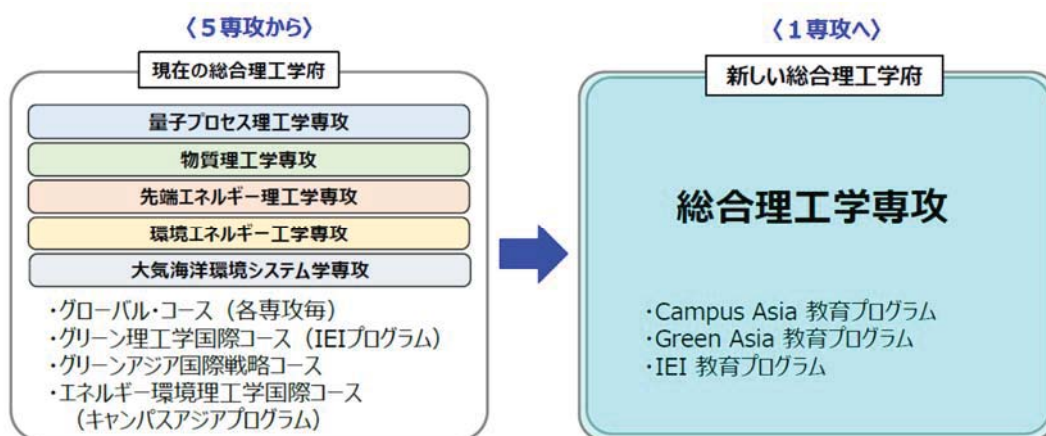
〈5専攻から〉

現在の総合理工学府

量子プロセス理工学専攻

物質理工学専攻

先端エネルギー理工学専攻

環境エネルギー工学専攻

大気海洋環境システム学専攻

・グローバル・コース（各専攻毎）
・グリーン理工学国際コース（IEIプログラム）
・グリーンアジア国際戦略コース
・エネルギー環境理工学国際コース（キャンパスアジアプログラム）

〈1専攻へ〉

新しい総合理工学府

総合理工学専攻

・Campus Asia 教育プログラム
・Green Asia 教育プログラム
・IEI 教育プログラム